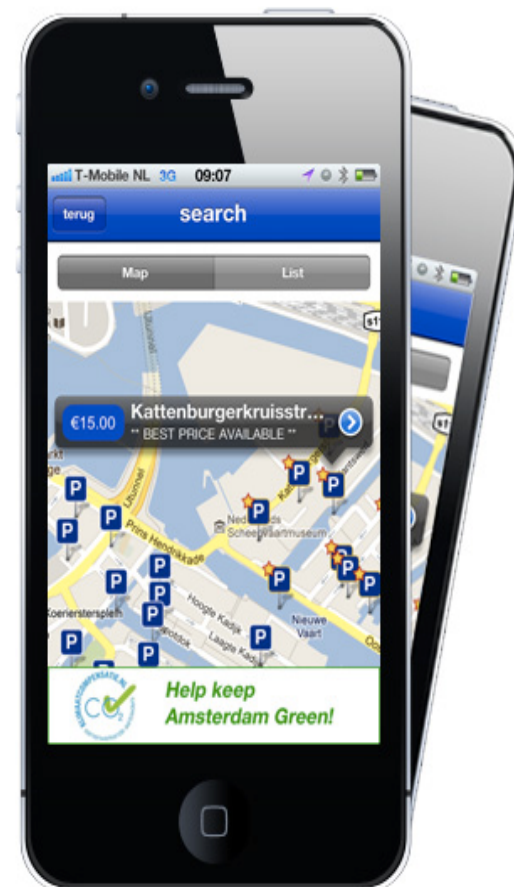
T-Mobile NL 3G 09:07

terug search

Map List

€15.00 Kattenburgerkruisstr...
** BEST PRICE AVAILABLE **

Prins Hendrikkade
Nederlands Scheepvaartmuseum
Hoogte Kadijk
Laagte Kadijk
Nieuwe Vaart
Koerierstersplein

Help keep Amsterdam Green!